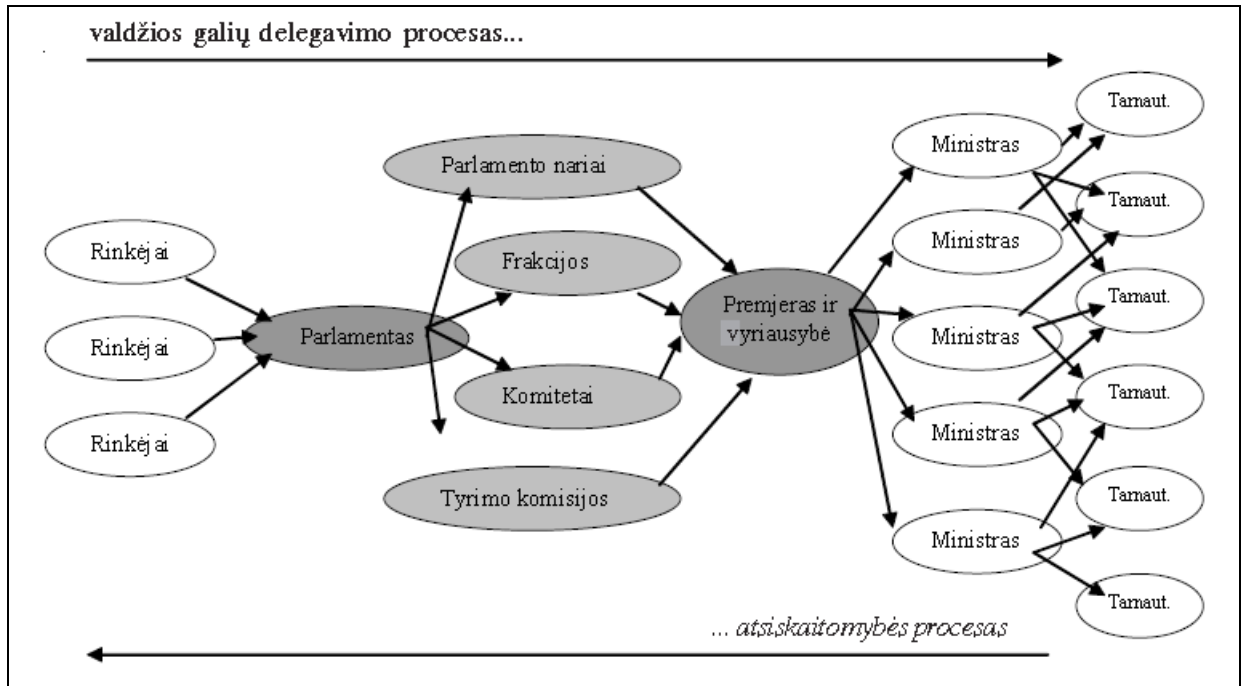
valdžios galių delegavimo procesas...

Rinkėjai

Rinkėjai

Rinkėjai

Parlamentas

Parlamento nariai

Frakcijos

Komitetai

Tyrimo komisijos

Premjeras ir vyriausybė

Ministras

Ministras

Ministras

Ministras

Ministras

Tarnaut.

Tarnaut.

Tarnaut.

Tarnaut.

Tarnaut.

Tarnaut.

... atsiskaitomybės procesas